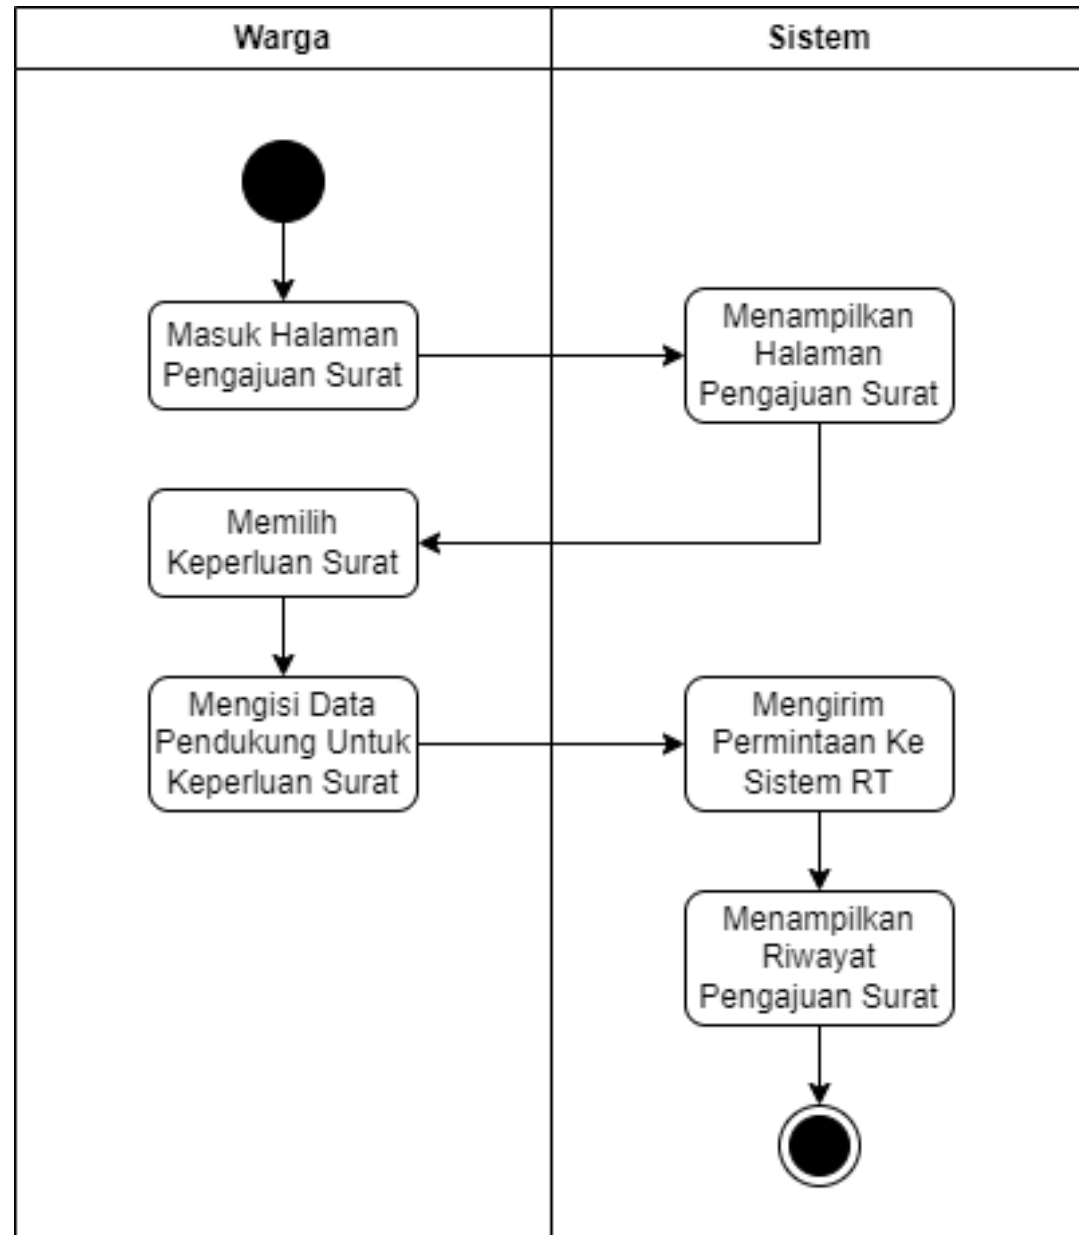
| Warga | Sistem |
|---|---|

Masuk Halaman Pengajuan Surat

Menampilkan Halaman Pengajuan Surat

Memilih Keperluan Surat

Mengisi Data Pendukung Untuk Keperluan Surat

Mengirim Permintaan Ke Sistem RT

Menampilkan Riwayat Pengajuan Surat